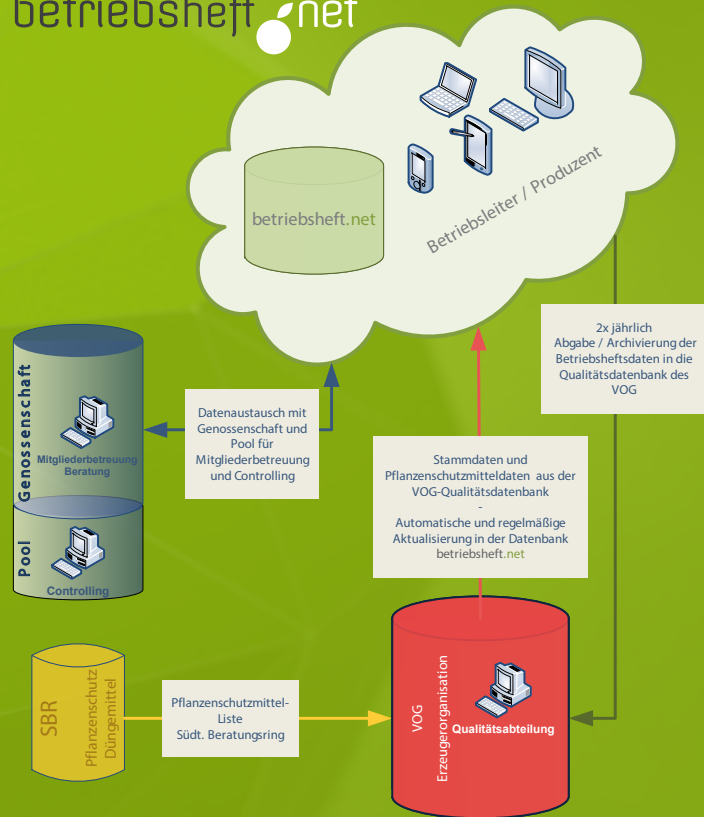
betriebsheft.net

betriebsheft.net

Betriebsleiter / Produzent

2x jährlich Abgabe / Archivierung der Betriebsheftsdaten in die Qualitätsdatenbank des VOG

Genossenschaft

Mitgliederbetreuung Beratung

Pool

Controlling

Datenaustausch mit Genossenschaft und Pool für Mitgliederbetreuung und Controlling

Stammdaten und Pflanzenschutzmitteldaten aus der VOG-Qualitätsdatenbank
-
Automatische und regelmäßige Aktualisierung in der Datenbank betriebsheft.net

SBR

Pflanzenschutz Düngemittel

Pflanzenschutzmittel-Liste
Südt. Beratungsring

VOG

Erzeugerorganisation

Qualitätsabteilung